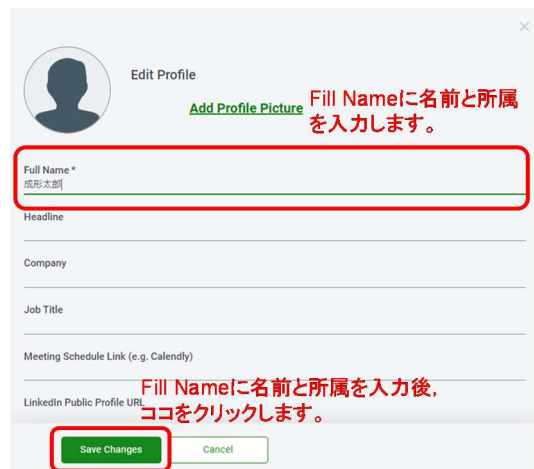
×

Edit Profile

Add Profile Picture

Fill Nameに名前と所属を入力します。

Full Name *
成形太郎

Headline

Company

Job Title

Meeting Schedule Link (e.g. Calendly)

Fill Nameに名前と所属を入力後，ココをクリックします。

LinkedIn Public Profile URL

Save Changes

Cancel